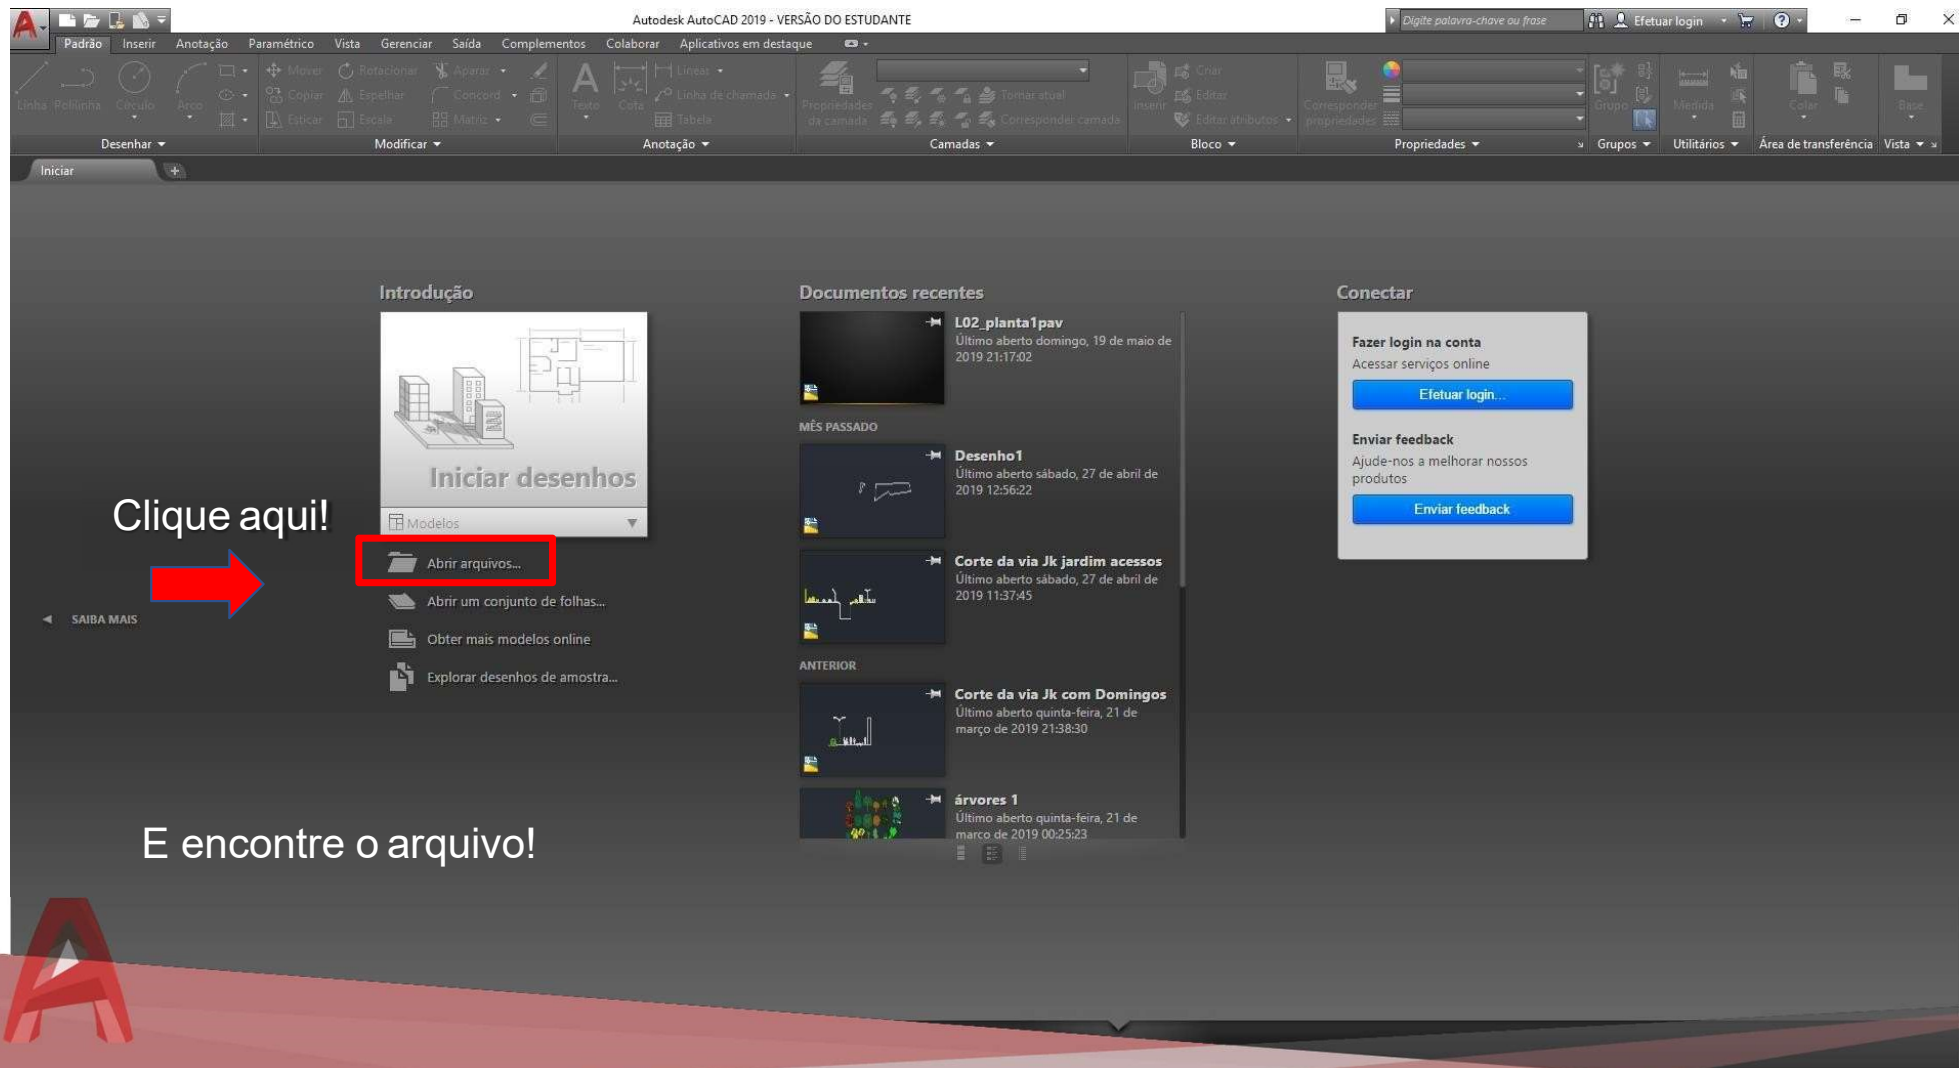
Autodesk AutoCAD 2019 - VERSÃO DO ESTUDANTE

Digite palavra-chave ou frase

Efetuar login

Padrão Inserir Anotação Paramétrico Vista Gerenciar Saída Complementos Colaborar Aplicativos em destaque

Linha Polilinha Círculo Arco

Mover Retacionar Aparar Copiar Espelhar Concord Esticar Escala Matriz

Texto Cota Linear Linha de chamada Tabela

Propriedades da camada Tornar atual Corresponder camada

Inserir Criar Editar Editar atributos

Corresponder propriedades

Grupo Medida Colar Base

Desenhar Modificar Anotação Camadas Bloco Propriedades Grupos Utilitários Área de transferência Vista

Iniciar

Introdução

Iniciar desenhos

Modelos

Clique aqui!

Abrir arquivos...

Abrir um conjunto de folhas...

Obter mais modelos online

Explorar desenhos de amostra...

SAIBA MAIS

E encontre o arquivo!

Documentos recentes

L02_planta1pav
Último aberto domingo, 19 de maio de 2019 21:17:02

MÊS PASSADO

Desenho1
Último aberto sábado, 27 de abril de 2019 12:56:22

Corte da via Jk jardim acessos
Último aberto sábado, 27 de abril de 2019 11:37:45

ANTERIOR

Corte da via Jk com Domingos
Último aberto quinta-feira, 21 de março de 2019 21:38:30

árvores 1
Último aberto quinta-feira, 21 de março de 2019 00:25:23

Conectar

Fazer login na conta
Acessar serviços online

Efetuar login...

Enviar feedback
Ajude-nos a melhorar nossos produtos

Enviar feedback